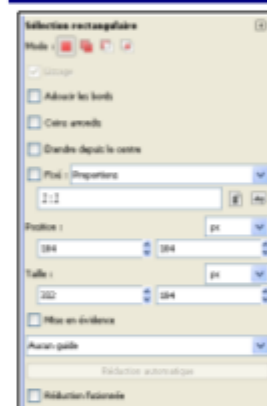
Sélection rectangulaire
Mode :
Lissage
Adoucir les bords
Coins arrondis
Étendre depuis le centre
Fixé : Proportions
1:1
Position :
px
184
184
Taille :
px
332
184
Mise en évidence
Aucun guide
Réduction automatique
Réduction fusionnée